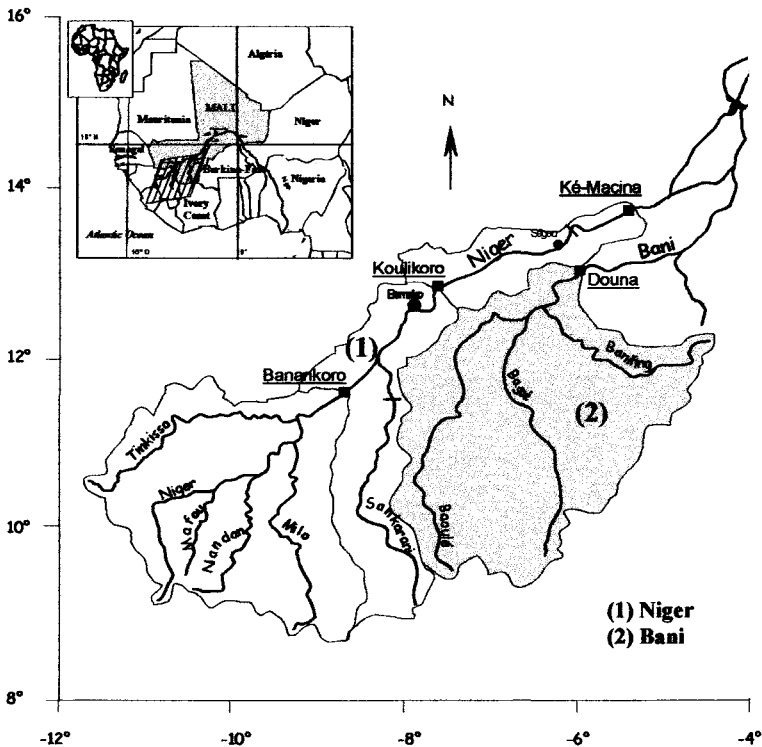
16°

14°

12°

10°

8°

-12° -10° -8° -6° -4°

Algeria
Mauritania
MALI
Niger
15° N
Senegal
Burkina-Faso
Nigeria
Ivory Coast
Atlantic Ocean
10° O
0°

N

Ké-Macina
Ségou
Niger
Bani
Koulikoro
Douna
Bamako
(1)
Banankoro
Banifing
Bagoé
(2)
Tinkisso
Niger
Nafey
Nandan
Milo
Sankarani
Baoulé

(1) Niger
(2) Bani